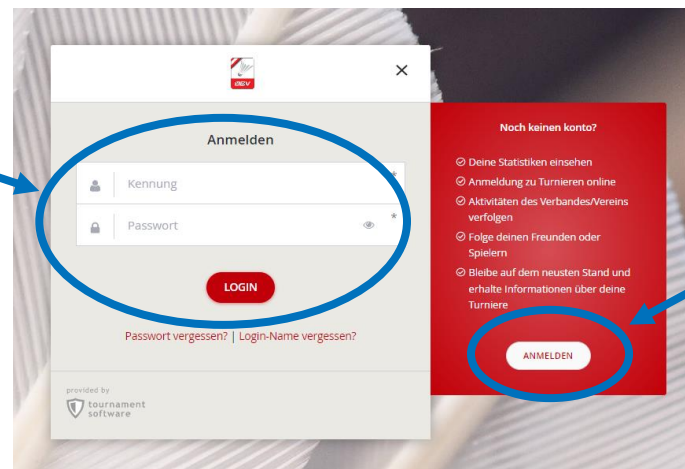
ÖBV

×

Anmelden

Kennung *

Passwort *

LOGIN

Passwort vergessen? | Login-Name vergessen?

provided by
tournament software

Noch keinen konto?

Deine Statistiken einsehen

Anmeldung zu Turnieren online

Aktivitäten des Verbandes/Vereins verfolgen

Folge deinen Freunden oder Spielern

Bleibe auf dem neusten Stand und erhalte Informationen über deine Turniere

ANMELDEN